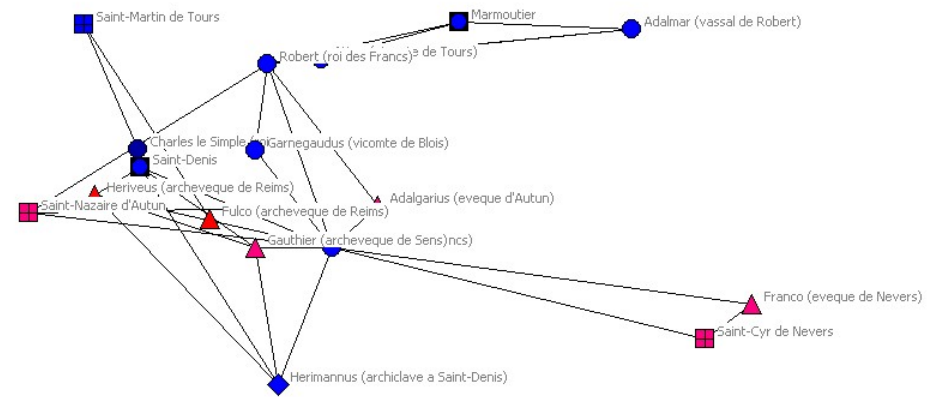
Saint-Martin de Tours

Marmoutier

Adalmar (vassal de Robert)

Robert (roi des Francs)

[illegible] de Tours)

Charles le Simple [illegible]

Saint-Denis

Garnegaudus (vicomte de Blois)

Heriveus (archeveque de Reims)

Adalgarius (eveque d'Autun)

Saint-Nazaire d'Autun

Fulco (archeveque de Reims)

Gauthier (archeveque de Sens)ncs)

Franco (eveque de Nevers)

Saint-Cyr de Nevers

Herimannus (archiclave a Saint-Denis)